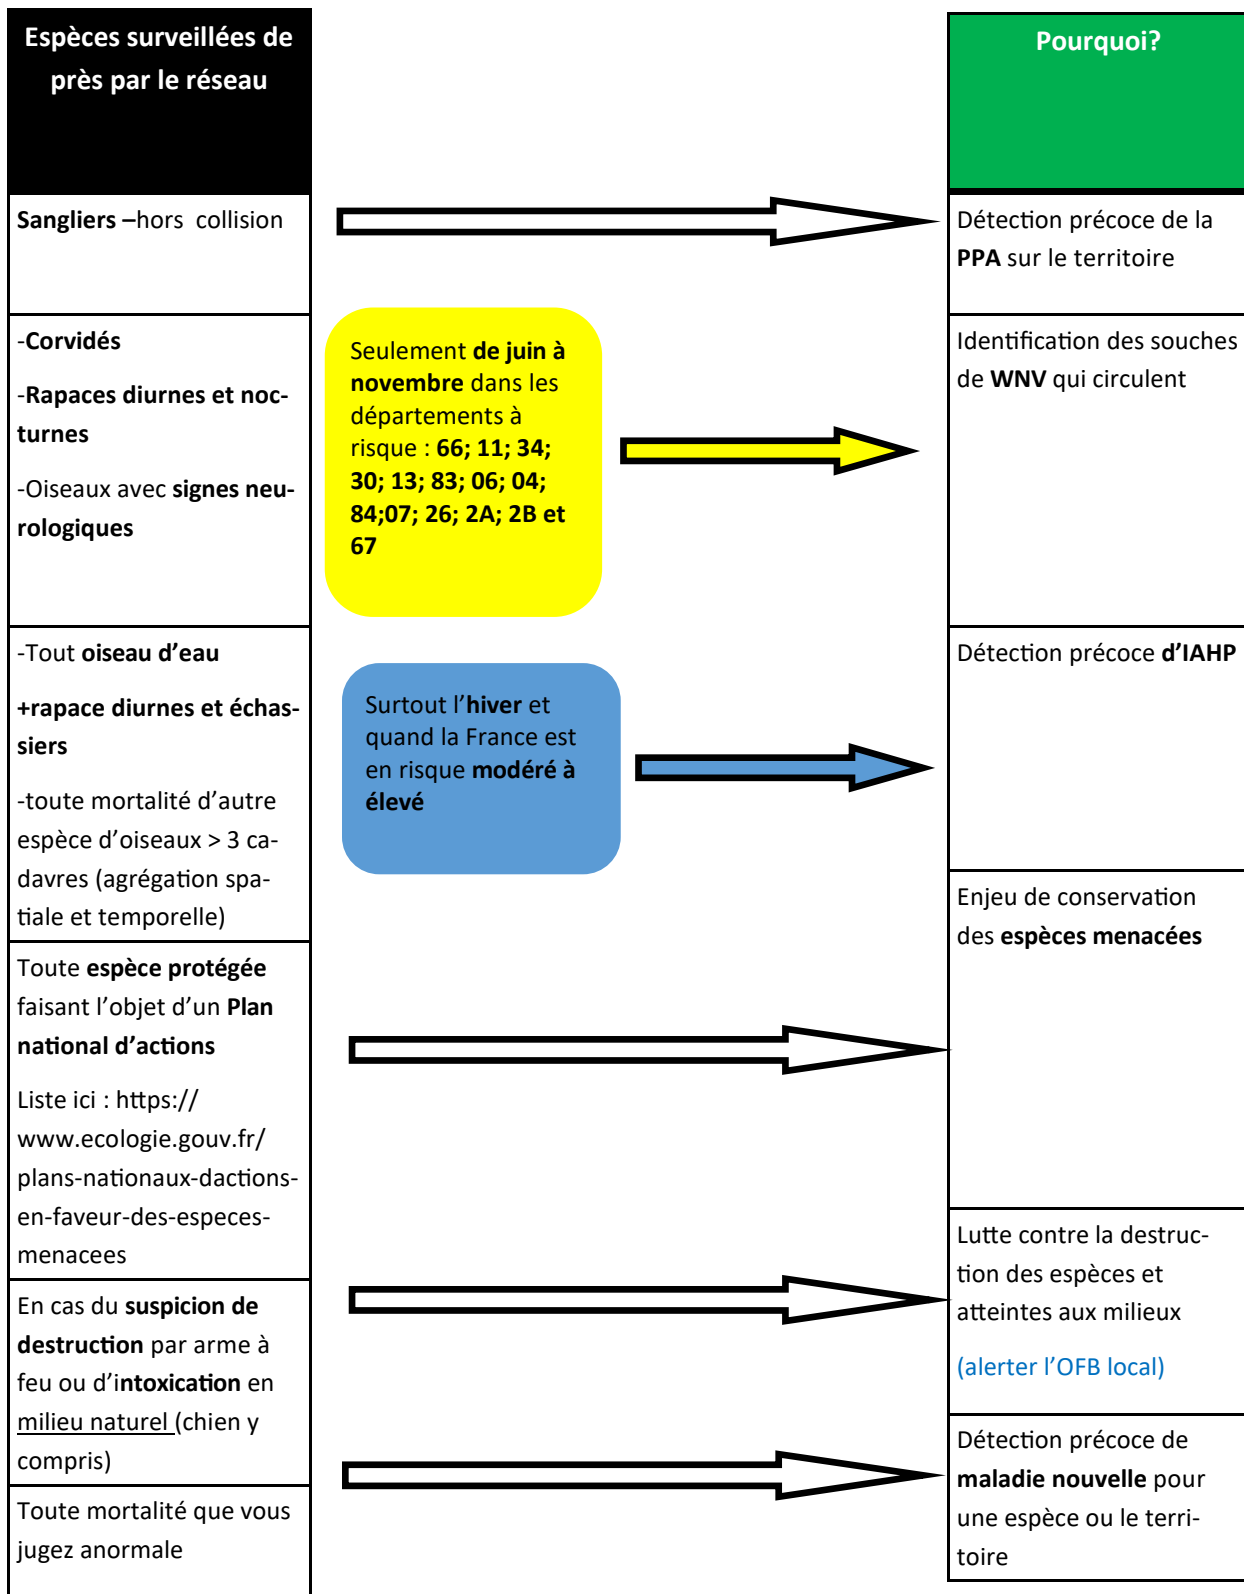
Espèces surveillées de près par le réseau

Sangliers –hors collision

-Corvidés

-Rapaces diurnes et nocturnes

-Oiseaux avec signes neurologiques

Seulement de juin à novembre dans les départements à risque : 66; 11; 34; 30; 13; 83; 06; 04; 84;07; 26; 2A; 2B et 67

-Tout oiseau d'eau

+rapace diurnes et échassiers

-toute mortalité d'autre espèce d'oiseaux > 3 cadavres (agrégation spatiale et temporelle)

Surtout l'hiver et quand la France est en risque modéré à élevé

Toute espèce protégée faisant l'objet d'un Plan national d'actions

Liste ici : https://www.ecologie.gouv.fr/plans-nationaux-dactions-en-faveur-des-especes-menacees

En cas du suspicion de destruction par arme à feu ou d'intoxication en milieu naturel (chien y compris)

Toute mortalité que vous jugez anormale

Pourquoi?

Détection précoce de la PPA sur le territoire

Identification des souches de WNV qui circulent

Détection précoce d'IAHP

Enjeu de conservation des espèces menacées

Lutte contre la destruction des espèces et atteintes aux milieux

(alerter l'OFB local)

Détection précoce de maladie nouvelle pour une espèce ou le territoire